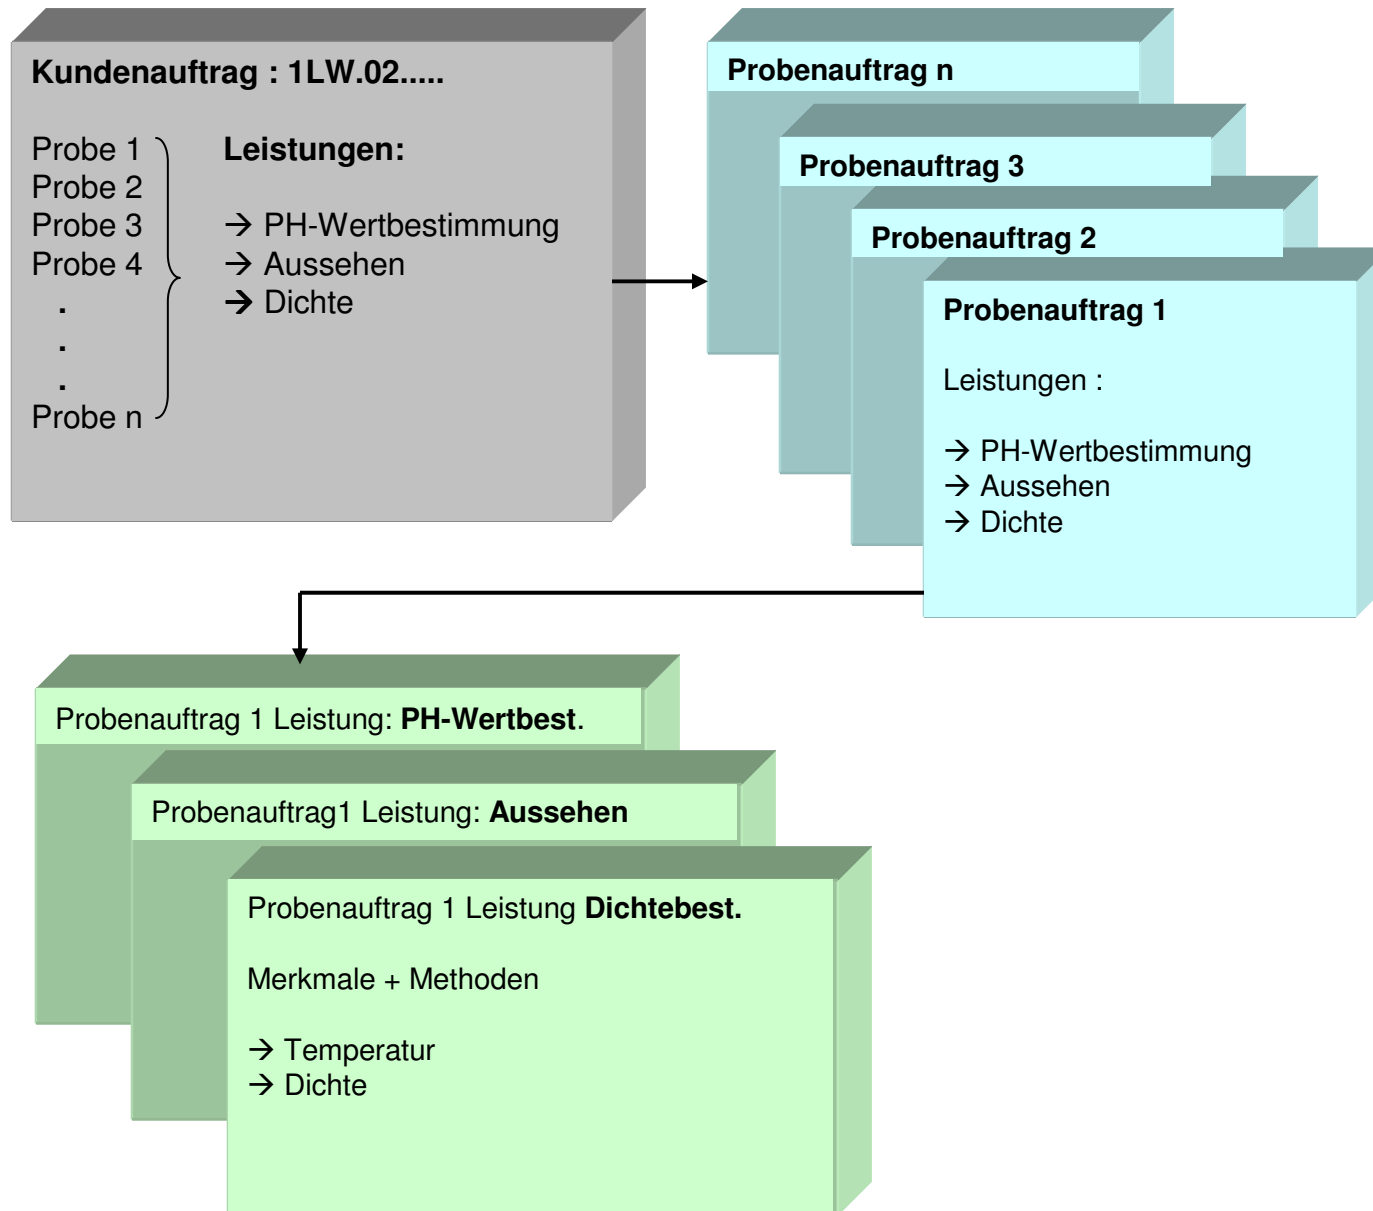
Kundenauftrag : 1LW.02.....

Probe 1
Probe 2
Probe 3
Probe 4
.
.
.
Probe n

Leistungen:

→ PH-Wertbestimmung
→ Aussehen
→ Dichte

Probenauftrag n

Probenauftrag 3

Probenauftrag 2

Probenauftrag 1

Leistungen :

→ PH-Wertbestimmung
→ Aussehen
→ Dichte

Probenauftrag 1 Leistung: PH-Wertbest.

Probenauftrag1 Leistung: Aussehen

Probenauftrag 1 Leistung Dichtebest.

Merkmale + Methoden

→ Temperatur
→ Dichte